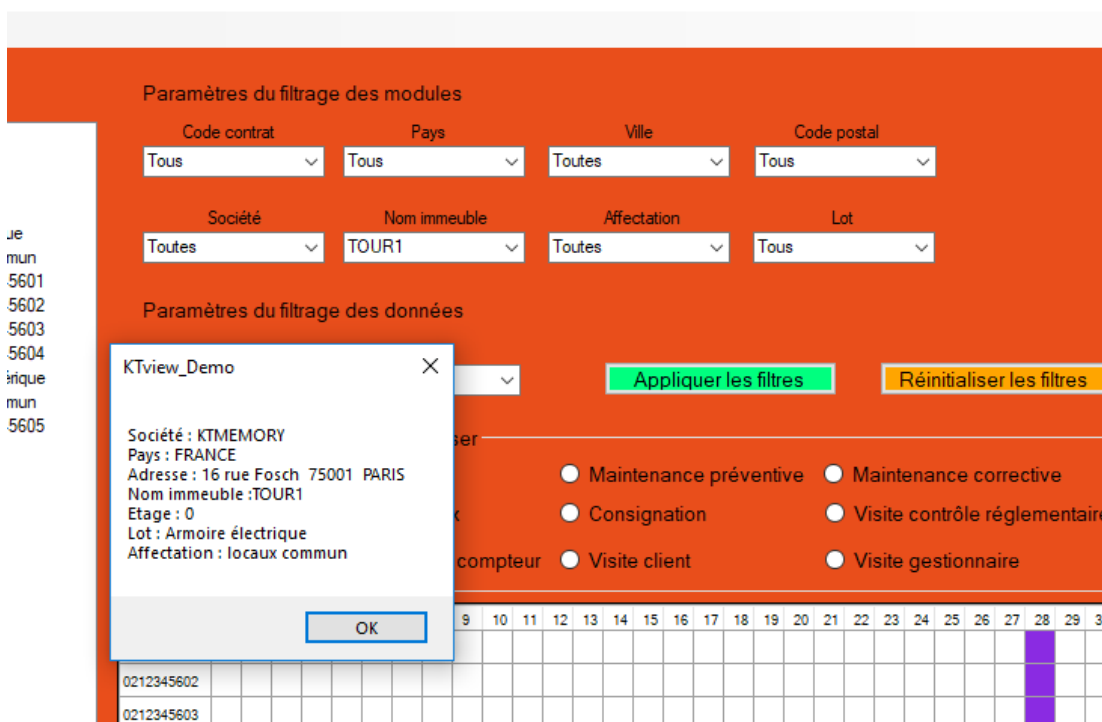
Paramètres du filtrage des modules

Code contrat
Tous
Pays
Tous
Ville
Toutes
Code postal
Tous

Société
Toutes
Nom immeuble
TOUR1
Affectation
Toutes
Lot
Tous

Paramètres du filtrage des données

Appliquer les filtres
Réinitialiser les filtres

ue
mun
5601
5602
5603
5604
érique
mun
5605

KTview_Demo

Société : KTMEMORY
Pays : FRANCE
Adresse : 16 rue Fosch 75001 PARIS
Nom immeuble :TOUR1
Etage : 0
Lot : Armoire électrique
Affectation : locaux commun

OK

ser
Maintenance préventive
Maintenance corrective
x
Consignation
Visite contrôle réglementaire
compteur
Visite client
Visite gestionnaire

| 9 | 10 | 11 | 12 | 13 | 14 | 15 | 16 | 17 | 18 | 19 | 20 | 21 | 22 | 23 | 24 | 25 | 26 | 27 | 28 | 29 | 3 |

0212345602
0212345603